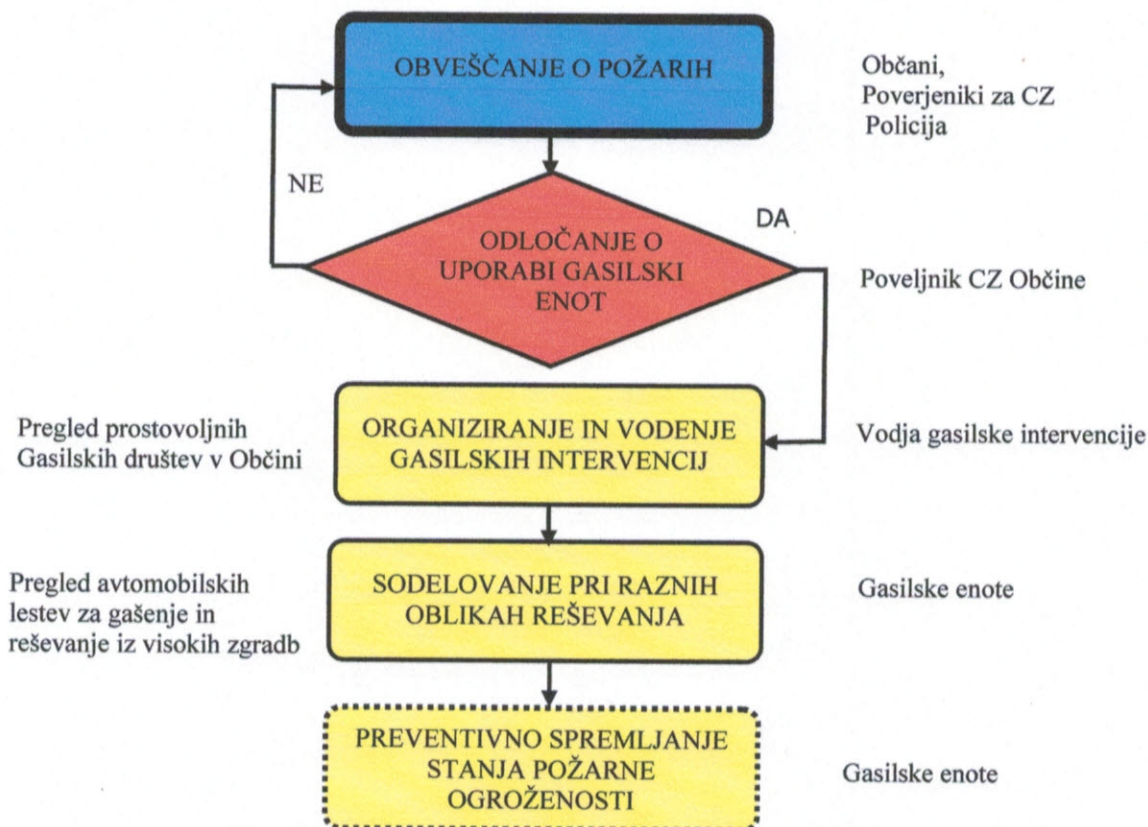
OBVEŠČANJE O POŽARIH

Občani,
Poverjeniki za CZ
Policija

NE

DA

ODLOČANJE O UPORABI GASILSKI ENOT

Poveljnik CZ Občine

Pregled prostovoljnih Gasilskih društev v Občini

ORGANIZIRANJE IN VODENJE GASILSKIH INTERVENCIJ

Vodja gasilske intervencije

Pregled avtomobilskih lestev za gašenje in reševanje iz visokih zgradb

SODELOVANJE PRI RAZNIH OBLIKAH REŠEVANJA

Gasilske enote

PREVENTIVNO SPREMLJANJE STANJA POŽARNE OGROŽENOSTI

Gasilske enote